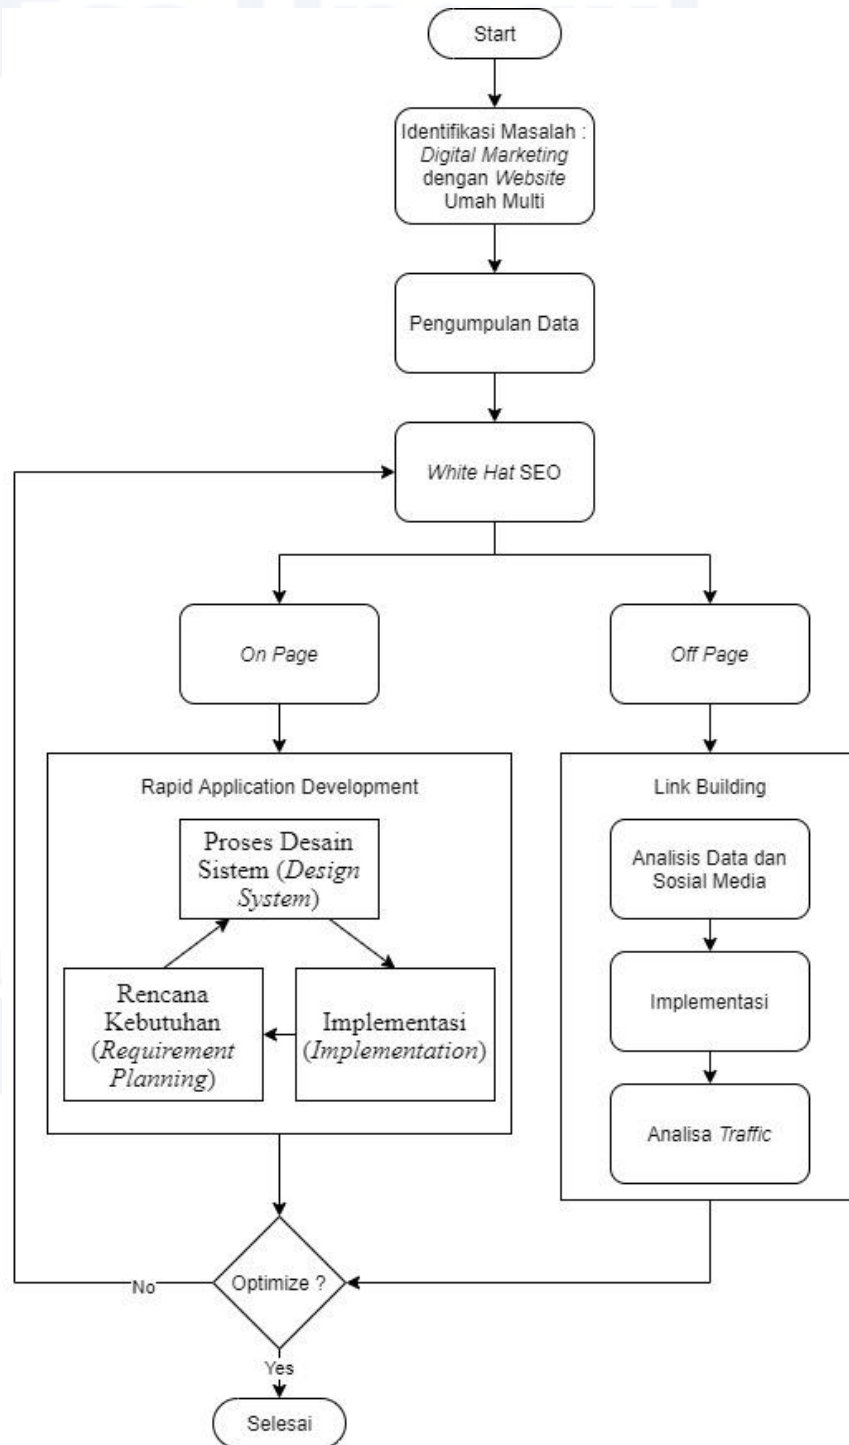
Start

Identifikasi Masalah : Digital Marketing dengan Website Umah Multi

Pengumpulan Data

White Hat SEO

On Page

Off Page

Rapid Application Development

Proses Desain Sistem (Design System)

Rencana Kebutuhan (Requirement Planning)

Implementasi (Implementation)

Link Building

Analisis Data dan Sosial Media

Implementasi

Analisa Traffic

No

Optimize ?

Yes

Selesai